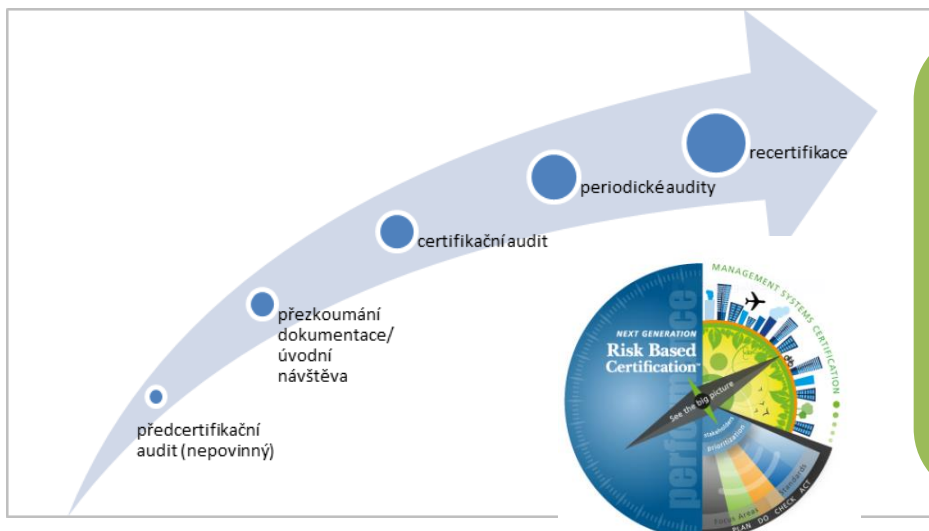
recertifikace

periodické audity

certifikační audit

přezkoumání dokumentace/ úvodní návštěva

předcertifikační audit (nepovinný)

MANAGEMENT SYSTEMS CERTIFICATION

NEXT GENERATION
Risk Based Certification™

performance

See the big picture

Standards

PLAN DO CHECK ACT

Focus Areas